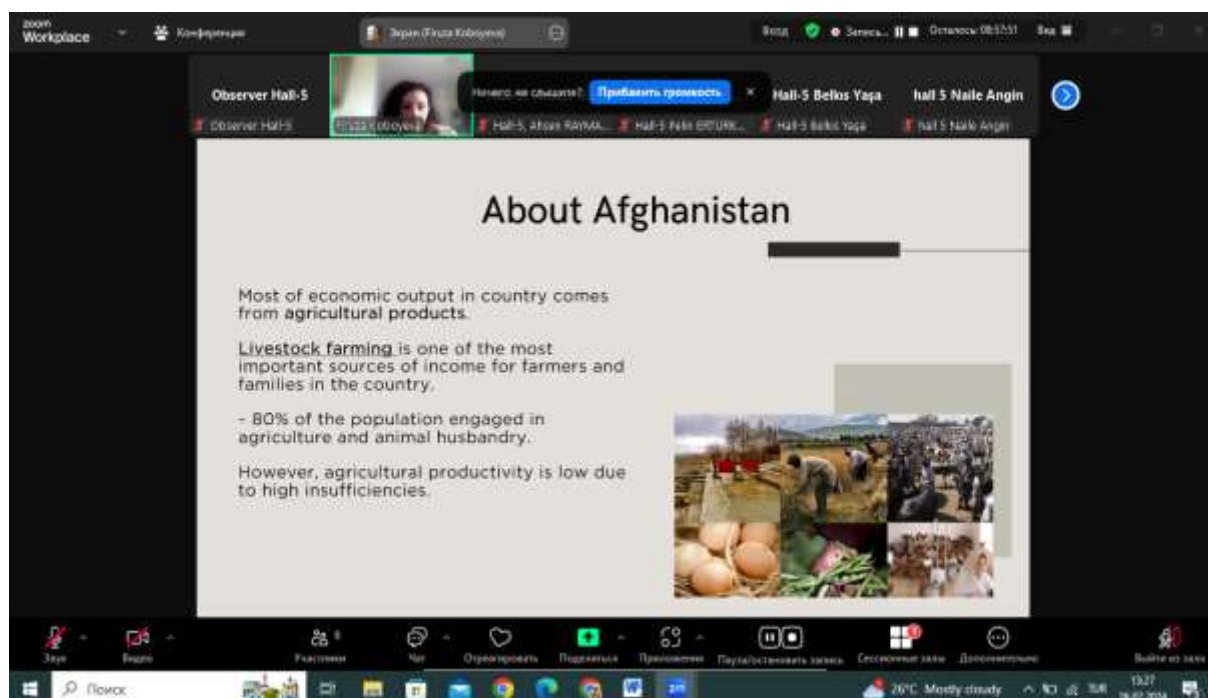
zoom Workplace

Конференция

Экран (Figza Kobzyeva)

Вход

Запись...

Осталось: 08:57:51

Вид

Observer Hall-5

Observer Hall-5

Figza Kobzyeva

Ничего не слышите?

Прибавить громкость

Hall-5, Ahsan RAYMA...

Hall-5 Pelin ERTURK...

Hall-5 Bellos Yaga

Hall-5 Bellos Yaga

hall 5 Naile Angin

hall 5 Naile Angin

About Afghanistan

Most of economic output in country comes from agricultural products.

Livestock farming is one of the most important sources of income for farmers and families in the country.

- 80% of the population engaged in agriculture and animal husbandry.

However, agricultural productivity is low due to high insufficiencies.

Звук

Видео

Участники

Чат

Отреагировать

Поделиться

Приложения

Пауза/остановить запись

Сессионные залы

Дополнительно

Выйти из зала

Поиск

26°C Mostly cloudy

13:27
26.07.2024